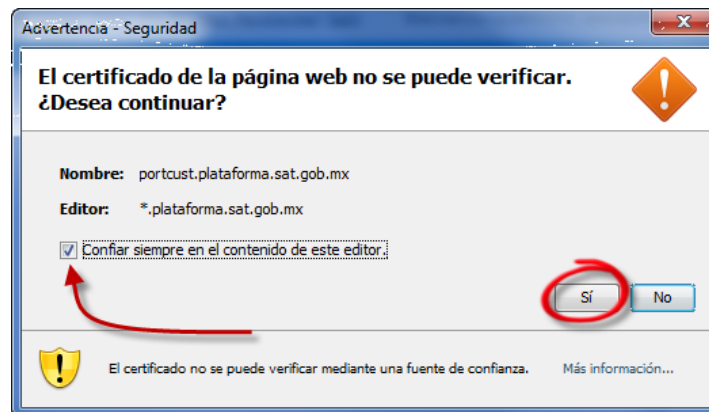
Advertencia - Seguridad

El certificado de la página web no se puede verificar. ¿Desea continuar?

Nombre: portcust.plataforma.sat.gob.mx

Editor: *.plataforma.sat.gob.mx

Confiar siempre en el contenido de este editor.

Sí

No

El certificado no se puede verificar mediante una fuente de confianza.

Más información...